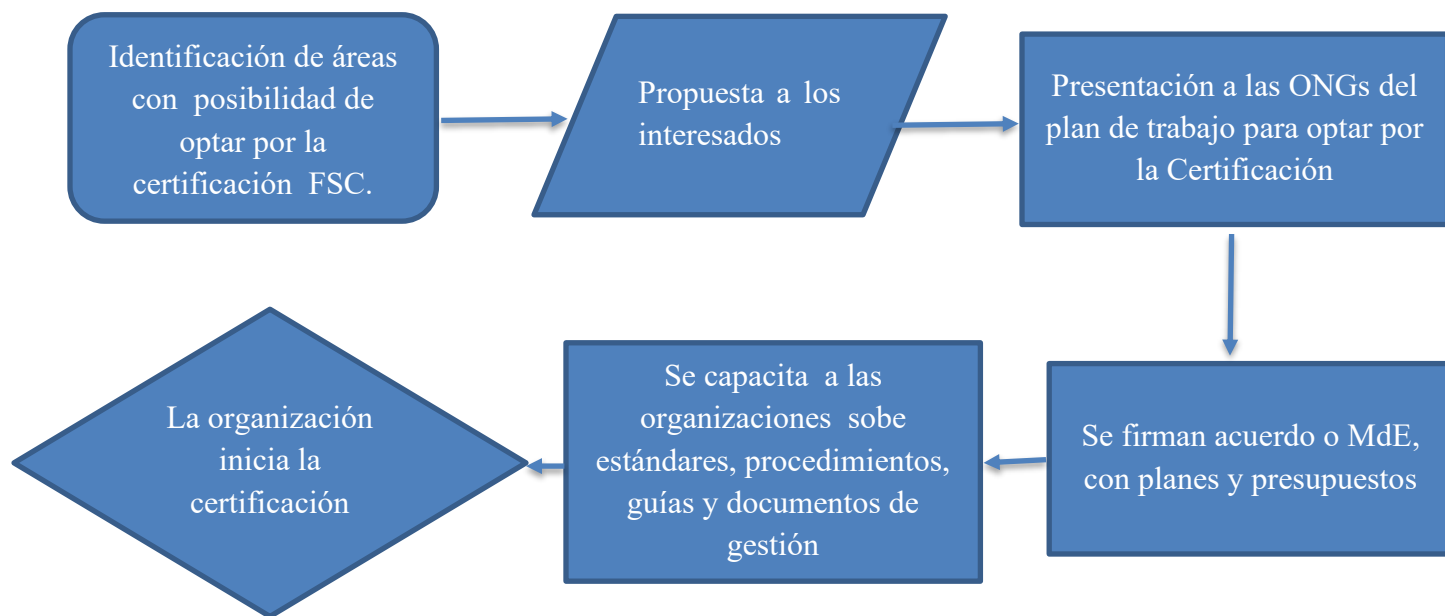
Identificación de áreas con posibilidad de optar por la certificación FSC.

Propuesta a los interesados

Presentación a las ONGs del plan de trabajo para optar por la Certificación

Se firman acuerdo o MdE, con planes y presupuestos

Se capacita a las organizaciones sobe estándares, procedimientos, guías y documentos de gestión

La organización inicia la certificación